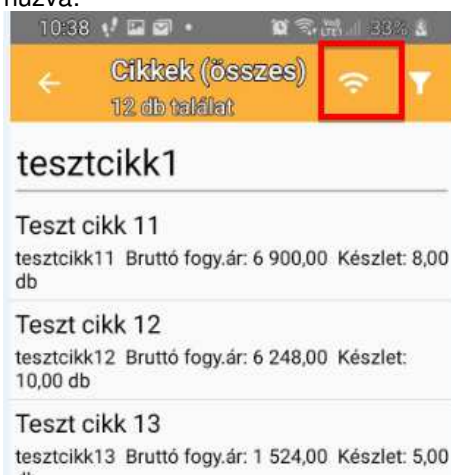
húzva.

10:38 33%

Cikkek (összes)
12 db találat

tesztcikk1

Teszt cikk 11
tesztcikk11 Bruttó fogy.ár: 6 900,00 Készlet: 8,00 db

Teszt cikk 12
tesztcikk12 Bruttó fogy.ár: 6 248,00 Készlet: 10,00 db

Teszt cikk 13
tesztcikk13 Bruttó fogy.ár: 1 524,00 Készlet: 5,00 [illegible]